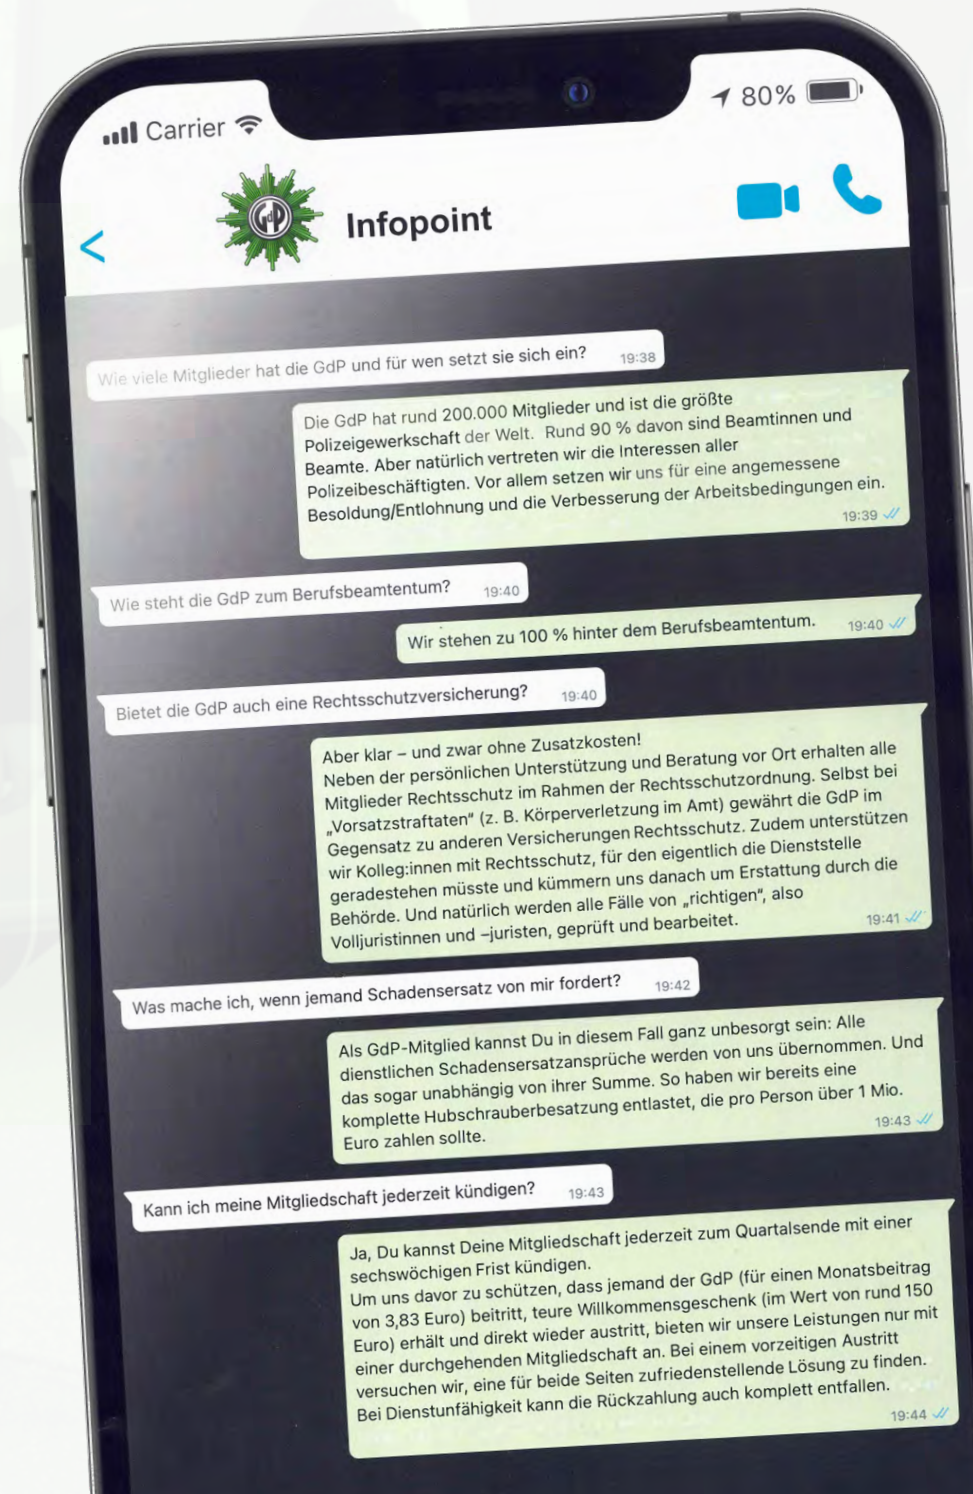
Carrier

80%

GdP

Infopoint

<

Wie viele Mitglieder hat die GdP und für wen setzt sie sich ein? 19:38

Die GdP hat rund 200.000 Mitglieder und ist die größte Polizeigewerkschaft der Welt. Rund 90 % davon sind Beamtinnen und Beamte. Aber natürlich vertreten wir die Interessen aller Polizeibeschäftigten. Vor allem setzen wir uns für eine angemessene Besoldung/Entlohnung und die Verbesserung der Arbeitsbedingungen ein. 19:39

Wie steht die GdP zum Berufsbeamtentum? 19:40

Wir stehen zu 100 % hinter dem Berufsbeamtentum. 19:40

Bietet die GdP auch eine Rechtsschutzversicherung? 19:40

Aber klar – und zwar ohne Zusatzkosten!
Neben der persönlichen Unterstützung und Beratung vor Ort erhalten alle Mitglieder Rechtsschutz im Rahmen der Rechtsschutzordnung. Selbst bei „Vorsatzstraftaten" (z. B. Körperverletzung im Amt) gewährt die GdP im Gegensatz zu anderen Versicherungen Rechtsschutz. Zudem unterstützen wir Kolleg:innen mit Rechtsschutz, für den eigentlich die Dienststelle geradestehen müsste und kümmern uns danach um Erstattung durch die Behörde. Und natürlich werden alle Fälle von „richtigen", also Volljuristinnen und –juristen, geprüft und bearbeitet. 19:41

Was mache ich, wenn jemand Schadensersatz von mir fordert? 19:42

Als GdP-Mitglied kannst Du in diesem Fall ganz unbesorgt sein: Alle dienstlichen Schadensersatzansprüche werden von uns übernommen. Und das sogar unabhängig von ihrer Summe. So haben wir bereits eine komplette Hubschrauberbesatzung entlastet, die pro Person über 1 Mio. Euro zahlen sollte. 19:43

Kann ich meine Mitgliedschaft jederzeit kündigen? 19:43

Ja, Du kannst Deine Mitgliedschaft jederzeit zum Quartalsende mit einer sechswöchigen Frist kündigen.
Um uns davor zu schützen, dass jemand der GdP (für einen Monatsbeitrag von 3,83 Euro) beitritt, teure Willkommensgeschenk (im Wert von rund 150 Euro) erhält und direkt wieder austritt, bieten wir unsere Leistungen nur mit einer durchgehenden Mitgliedschaft an. Bei einem vorzeitigen Austritt versuchen wir, eine für beide Seiten zufriedenstellende Lösung zu finden. Bei Dienstunfähigkeit kann die Rückzahlung auch komplett entfallen. 19:44